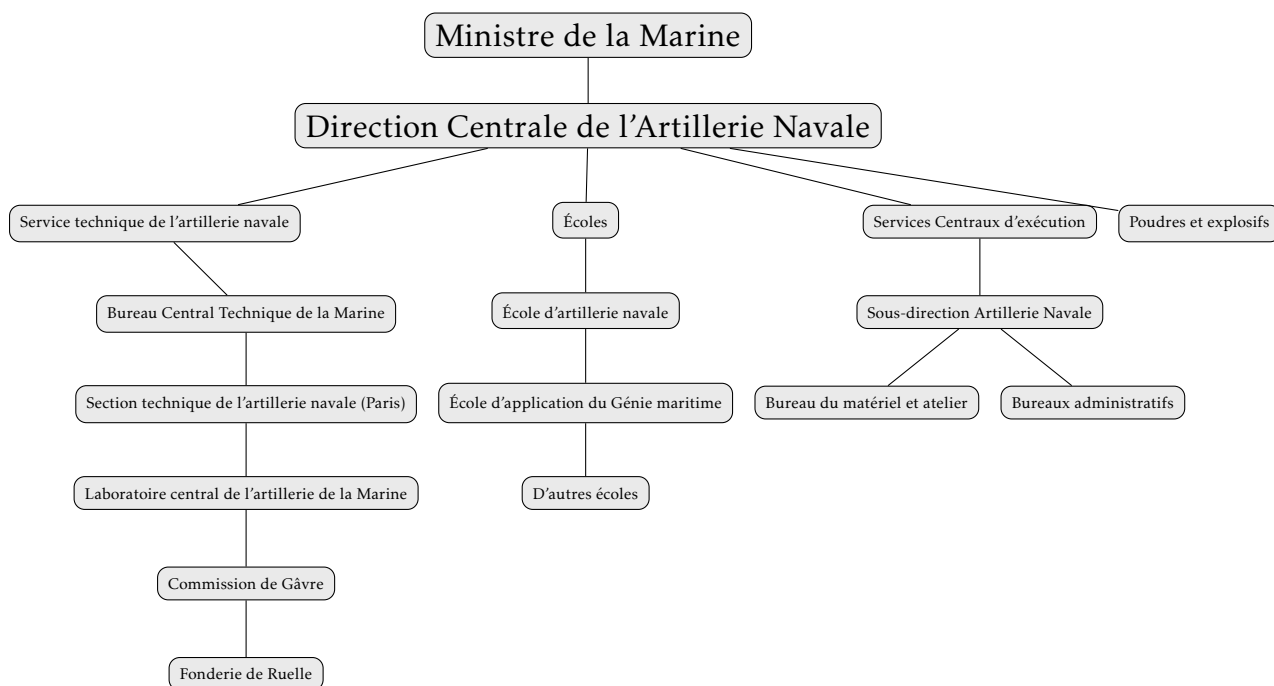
Ministre de la Marine

Direction Centrale de l'Artillerie Navale

Service technique de l'artillerie navale

Bureau Central Technique de la Marine

Section technique de l'artillerie navale (Paris)

Laboratoire central de l'artillerie de la Marine

Commission de Gâvre

Fonderie de Ruelle

Écoles

École d'artillerie navale

École d'application du Génie maritime

D'autres écoles

Services Centraux d'exécution

Sous-direction Artillerie Navale

Bureau du matériel et atelier

Bureaux administratifs

Poudres et explosifs